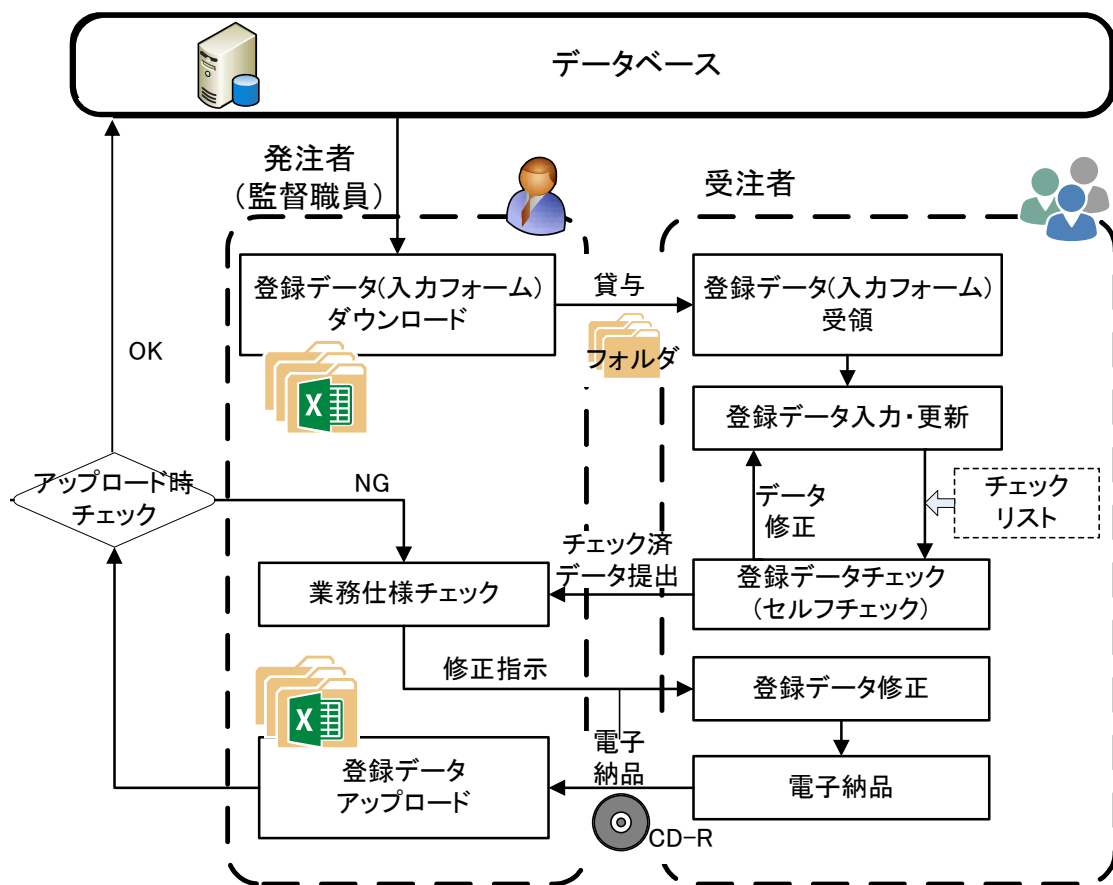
データベース

発注者
（監督職員）

受注者

登録データ(入力フォーム）
ダウンロード

貸与

フォルダ

登録データ(入力フォーム）
受領

OK

登録データ入力・更新

データ
修正

チェック
リスト

アップロード時
チェック

NG

チェック済
データ提出

業務仕様チェック

登録データチェック
（セルフチェック）

修正指示

登録データ修正

電子
納品

登録データ
アップロード

電子納品

CD-R